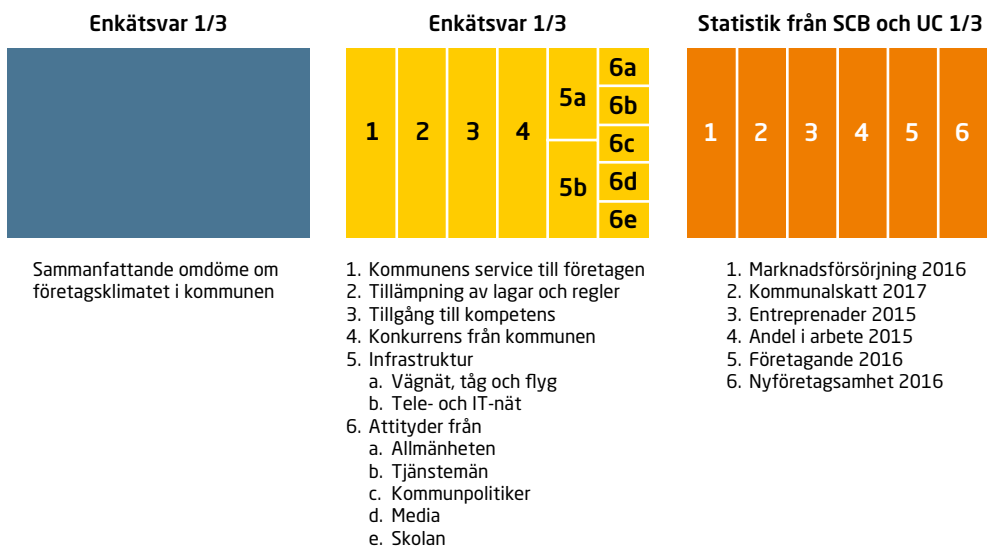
Enkätsvar 1/3

Sammanfattande omdöme om företagsklimatet i kommunen

Enkätsvar 1/3

| 1 | 2 | 3 | 4 | 5a | 6a |
|---|---|---|---|---|---|
| | | | | | 6b |
| | | | | | 6c |
| | | | | 5b | 6d |
| | | | | | 6e |

1. Kommunens service till företagen
2. Tillämpning av lagar och regler
3. Tillgång till kompetens
4. Konkurrens från kommunen
5. Infrastruktur
 a. Vägnät, tåg och flyg
 b. Tele- och IT-nät
6. Attityder från
 a. Allmänheten
 b. Tjänstemän
 c. Kommunpolitiker
 d. Media
 e. Skolan

Statistik från SCB och UC 1/3

| 1 | 2 | 3 | 4 | 5 | 6 |
|---|---|---|---|---|---|

1. Marknadsförsörjning 2016
2. Kommunalskatt 2017
3. Entreprenader 2015
4. Andel i arbete 2015
5. Företagande 2016
6. Nyföretagsamhet 2016